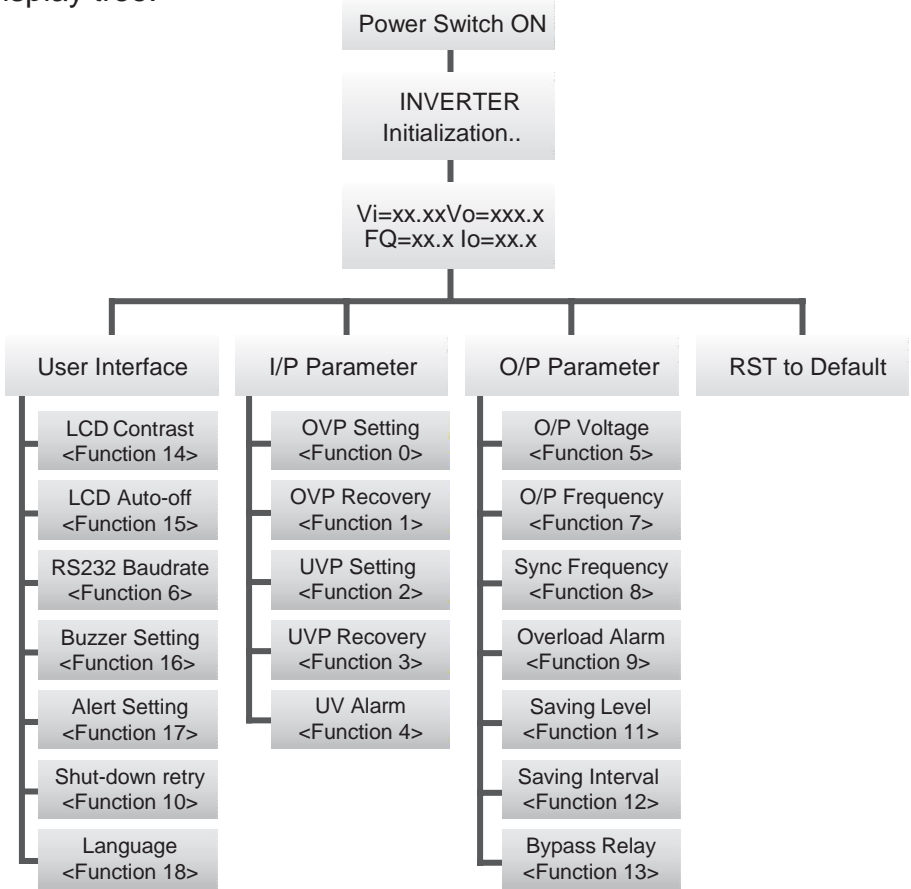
isplay tree:

Power Switch ON

INVERTER Initialization..

Vi=xx.xxVo=xxx.x FQ=xx.x Io=xx.x

User Interface

LCD Contrast <Function 14>

LCD Auto-off <Function 15>

RS232 Baudrate <Function 6>

Buzzer Setting <Function 16>

Alert Setting <Function 17>

Shut-down retry <Function 10>

Language <Function 18>

I/P Parameter

OVP Setting <Function 0>

OVP Recovery <Function 1>

UVP Setting <Function 2>

UVP Recovery <Function 3>

UV Alarm <Function 4>

O/P Parameter

O/P Voltage <Function 5>

O/P Frequency <Function 7>

Sync Frequency <Function 8>

Overload Alarm <Function 9>

Saving Level <Function 11>

Saving Interval <Function 12>

Bypass Relay <Function 13>

RST to Default